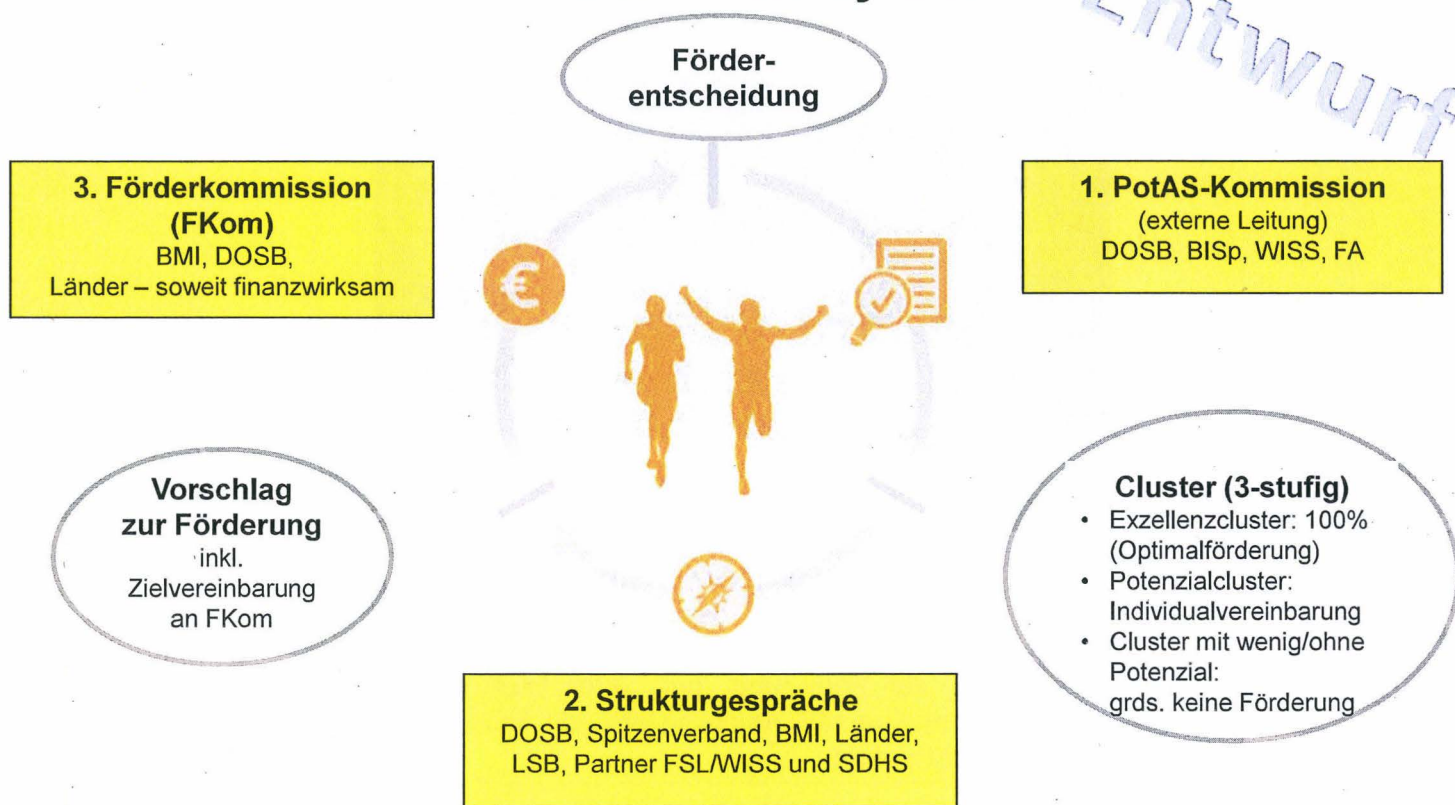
Entwurf

Förder-
entscheidung

3. Förderkommission (FKom)
BMI, DOSB,
Länder – soweit finanzwirksam

1. PotAS-Kommission
(externe Leitung)
DOSB, BISp, WISS, FA

Vorschlag zur Förderung
inkl. Zielvereinbarung an FKom

Cluster (3-stufig)
• Exzellenzcluster: 100% (Optimalförderung)
• Potenzialcluster: Individualvereinbarung
• Cluster mit wenig/ohne Potenzial: grds. keine Förderung

2. Strukturgespräche
DOSB, Spitzenverband, BMI, Länder, LSB, Partner FSL/WISS und SDHS